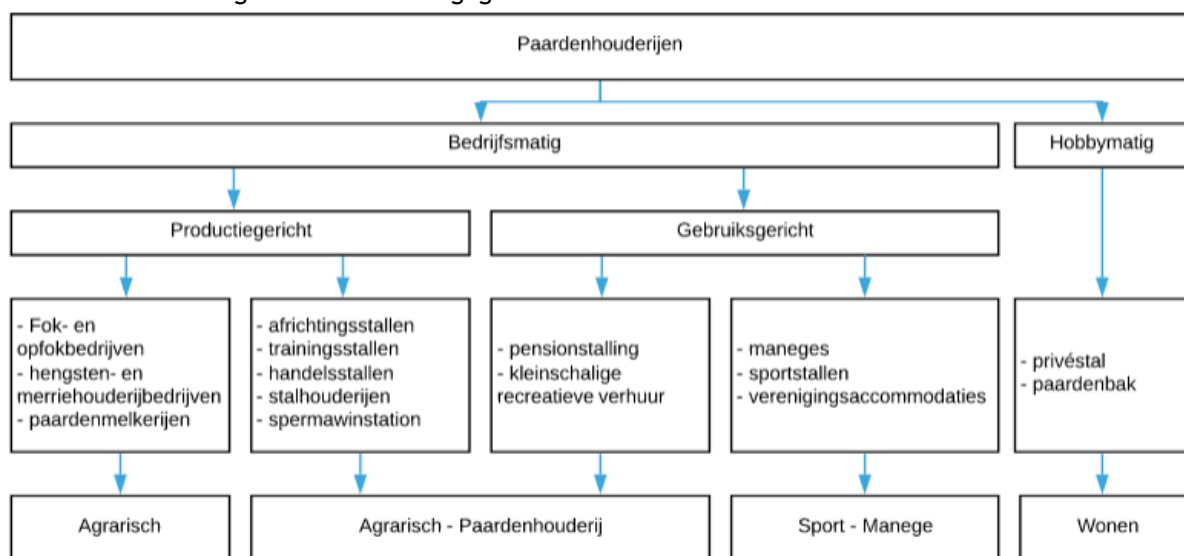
Paardenhouderijen

Bedrijfsmatig

Hobbymatig

Productiegericht

Gebruiksgericht

- Fok- en opfokbedrijven
- hengsten- en merriehouderijbedrijven
- paardenmelkerijen

- africhtingsstallen
- trainingsstallen
- handelsstallen
- stalhouderijen
- spermawinstation

- pensionstalling
- kleinschalige recreatieve verhuur

- maneges
- sportstallen
- verenigingsaccommodaties

- privéstal
- paardenbak

Agrarisch

Agrarisch - Paardenhouderij

Sport - Manege

Wonen